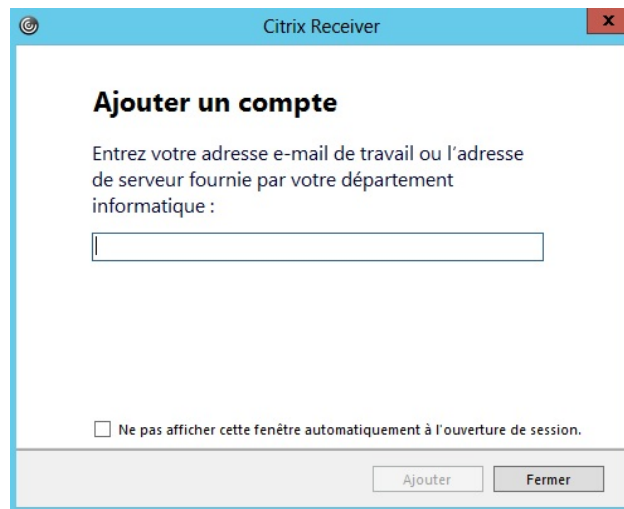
Citrix Receiver

x

Ajouter un compte

Entrez votre adresse e-mail de travail ou l’adresse de serveur fournie par votre département informatique :

Ne pas afficher cette fenêtre automatiquement à l'ouverture de session.

Ajouter

Fermer